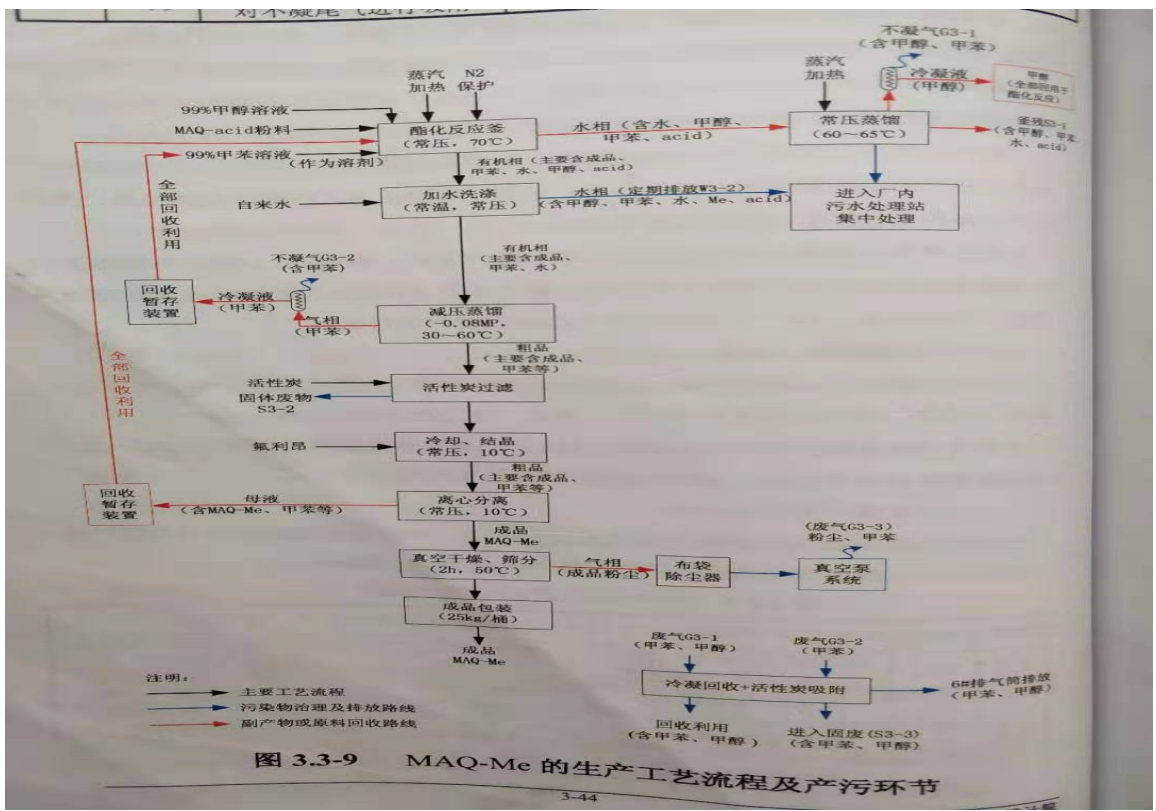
对不凝尾气进行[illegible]

蒸汽加热

N2保护

99%甲醇溶液

MAQ-acid粉料

99%甲苯溶液（作为溶剂）

酯化反应釜（常压，70℃）

水相（含水、甲醇、甲苯、acid）

蒸汽加热

不凝气G3-1（含甲醇、甲苯）

冷凝液（甲醇）

甲醇（全部回用于酯化反应）

常压蒸馏（60～65℃）

釜残S3-1（含甲醇、甲苯、水、acid）

有机相（主要含成品、甲苯、水、甲醇、acid）

全部回收利用

自来水

加水洗涤（常温，常压）

水相（定期排放W3-2）（含甲醇、甲苯、水、Me、acid）

进入厂内污水处理站集中处理

有机相（主要含成品、甲苯、水）

不凝气G3-2（含甲苯）

回收暂存装置

冷凝液（甲苯）

气相（甲苯）

减压蒸馏（-0.08MP，30～60℃）

粗品（主要含成品、甲苯等）

全部回收利用

活性炭

固体废物S3-2

活性炭过滤

氟利昂

冷却、结晶（常压，10℃）

粗品（主要含成品、甲苯等）

回收暂存装置

母液（含MAQ-Me、甲苯等）

离心分离（常压，10℃）

成品MAQ-Me

真空干燥、筛分（2h，50℃）

气相（成品粉尘）

布袋除尘器

(废气G3-3) 粉尘、甲苯

真空泵系统

成品包装（25kg/桶）

成品MAQ-Me

废气G3-1（甲苯、甲醇）

废气G3-2（甲苯）

冷凝回收+活性炭吸附

6#排气筒排放（甲苯、甲醇）

回收利用（含甲苯、甲醇）

进入固废（S3-3）（含甲苯、甲醇）

注明：

主要工艺流程

污染物治理及排放路线

副产物或原料回收路线

图 3.3-9 MAQ-Me 的生产工艺流程及产污环节

3-44